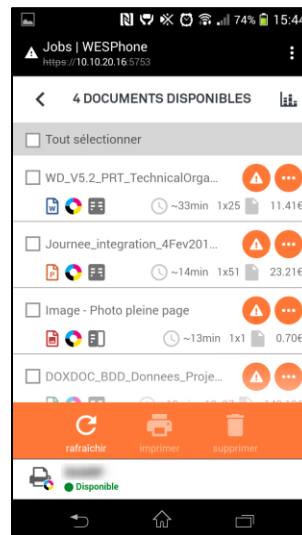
N 74% 15:4

Jobs | WESPhone
https://10.10.20.16:5753

4 DOCUMENTS DISPONIBLES

Tout sélectionner

WD_V5.2_PRT_TechnicalOrga...
~33min 1x25 11.41€

Journee_integration_4Fev201...
~14min 1x51 23.21€

Image - Photo pleine page
~13min 1x1 0.70€

DOXDOC_BDD_Donnees_Proje...

rafraîchir imprimer supprimer

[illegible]
Disponible